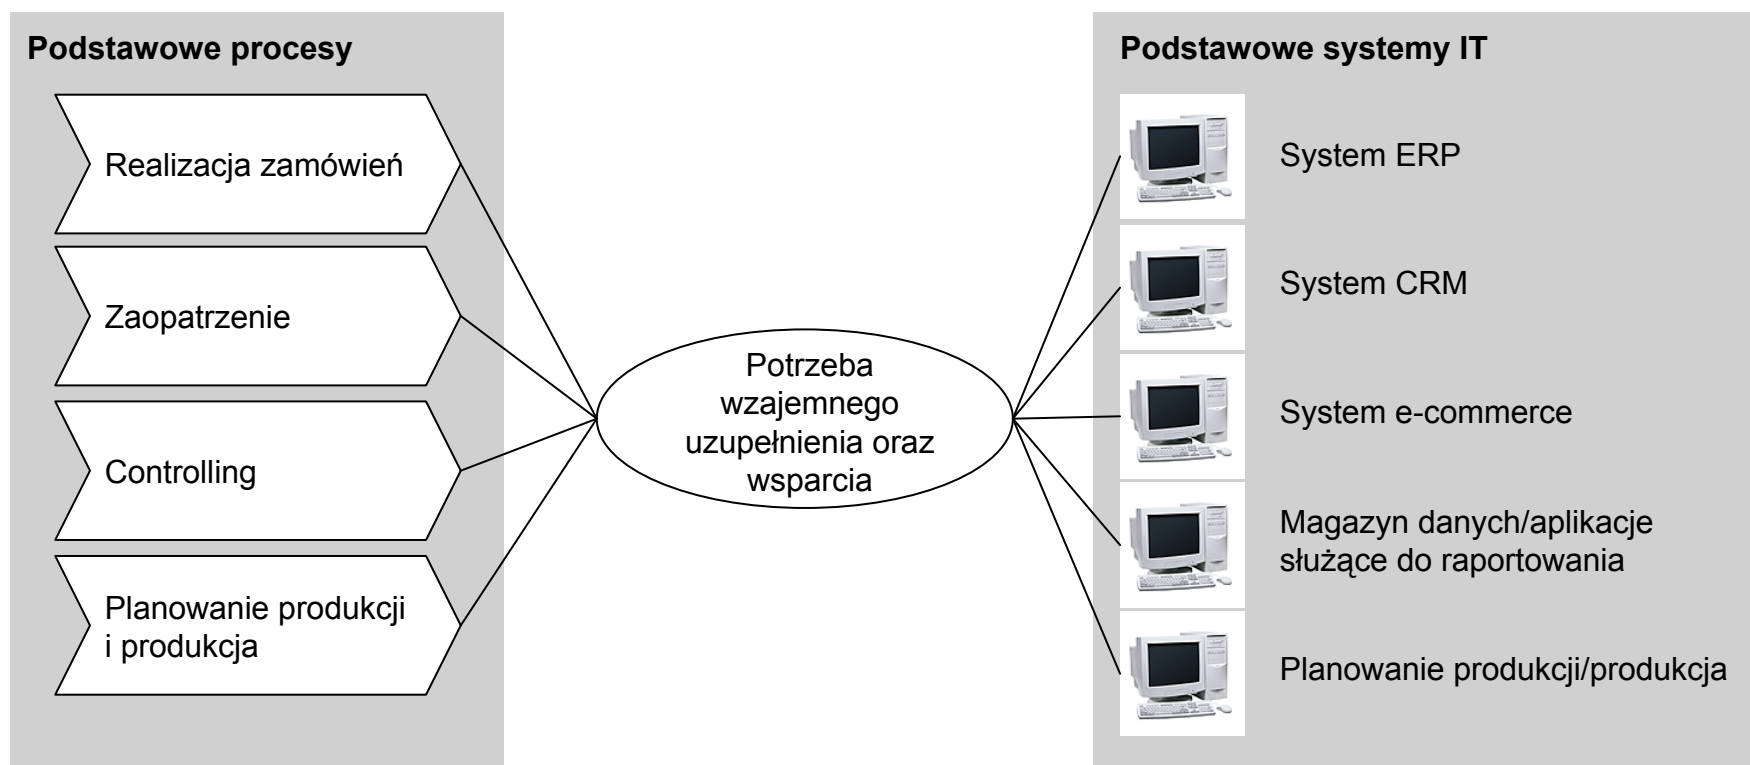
Podstawowe procesy

Realizacja zamówień

Zaopatrzenie

Controlling

Planowanie produkcji i produkcja

Potrzeba wzajemnego uzupełnienia oraz wsparcia

Podstawowe systemy IT

System ERP

System CRM

System e-commerce

Magazyn danych/aplikacje służące do raportowania

Planowanie produkcji/produkcja